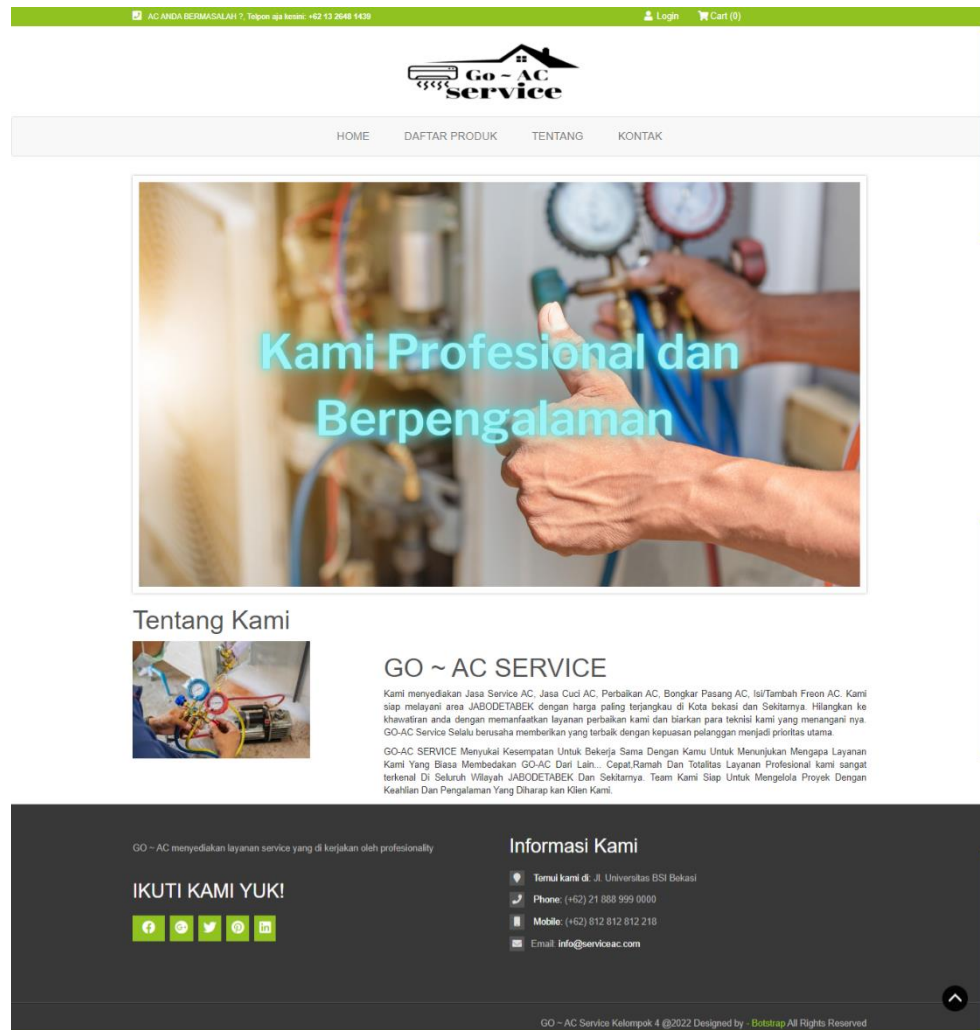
AC ANDA BERMASALAH ?, Telpon aja kesini: +62 13 2648 1439

Login Cart (0)

Go ~ AC Service

HOME DAFTAR PRODUK TENTANG KONTAK

Kami Profesional dan Berpengalaman

Tentang Kami

GO ~ AC SERVICE

Kami menyediakan Jasa Service AC, Jasa Cuci AC, Perbaikan AC, Bongkar Pasang AC, Isi/Tambah Freon AC. Kami siap melayani area JABODETABEK dengan harga paling terjangkau di Kota bekasi dan Sekitarnya. Hilangkan ke khawatiran anda dengan memanfaatkan layanan perbaikan kami dan biarkan para teknisi kami yang menangani nya. GO-AC Service Selalu berusaha memberikan yang terbaik dengan kepuasan pelanggan menjadi prioritas utama.

GO-AC SERVICE Menyukai Kesempatan Untuk Bekerja Sama Dengan Kamu Untuk Menunjukan Mengapa Layanan Kami Yang Biasa Membedakan GO-AC Dari Lain... Cepat,Ramah Dan Totalitas Layanan Profesional kami sangat terkenal Di Seluruh Wilayah JABODETABEK Dan Sekitarnya. Team Kami Siap Untuk Mengelola Proyek Dengan Keahlian Dan Pengalaman Yang Diharap kan Klien Kami.

GO ~ AC menyediakan layanan service yang di kerjakan oleh profesionality

IKUTI KAMI YUK!

Informasi Kami

Temui kami di: Jl. Universitas BSI Bekasi

Phone: (+62) 21 888 999 0000

Mobile: (+62) 812 812 812 218

Email: info@serviceac.com

GO ~ AC Service Kelompok 4 @2022 Designed by - Botstrap All Rights Reserved